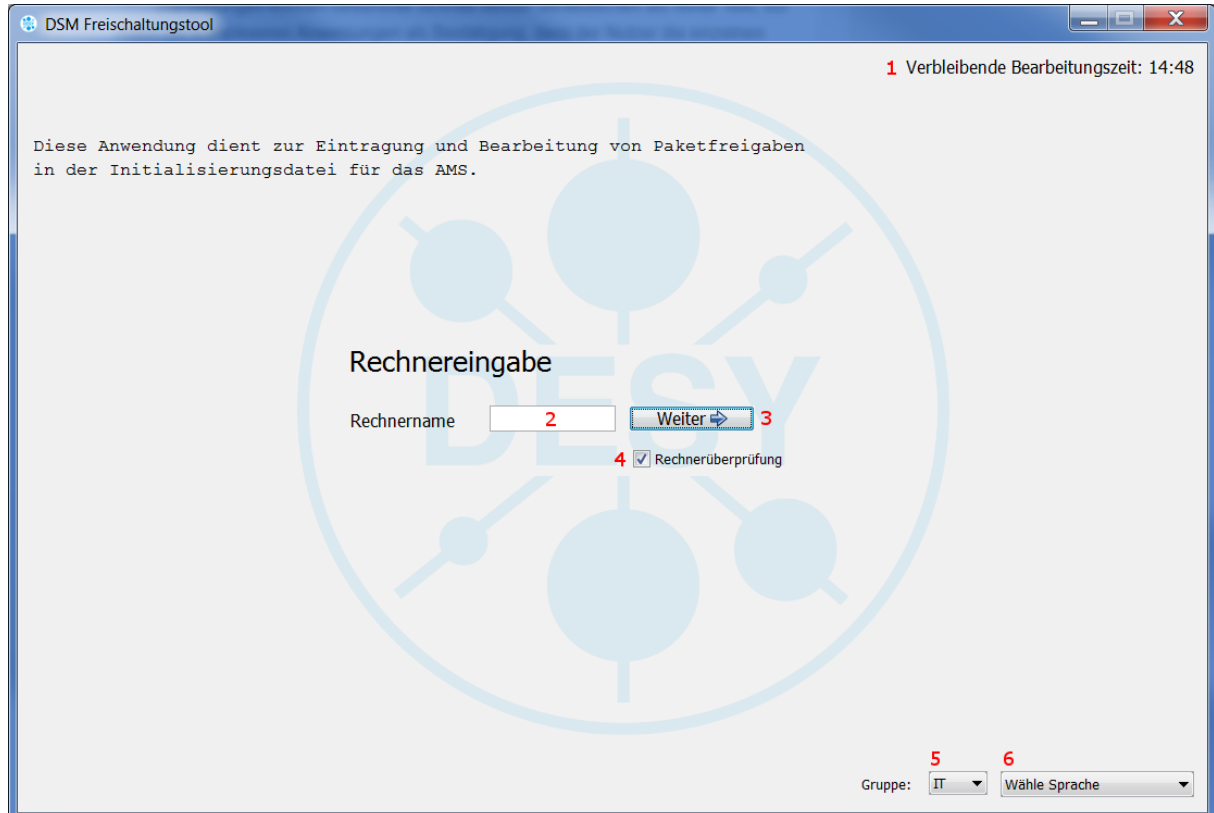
DSM Freischaltungstool

1 Verbleibende Bearbeitungszeit: 14:48

Diese Anwendung dient zur Eintragung und Bearbeitung von Paketfreigaben in der Initialisierungsdatei für das AMS.

DESY

Rechnereingabe

Rechnername 2 Weiter 3

4 Rechnerüberprüfung

5 6

Gruppe: IT Wähle Sprache